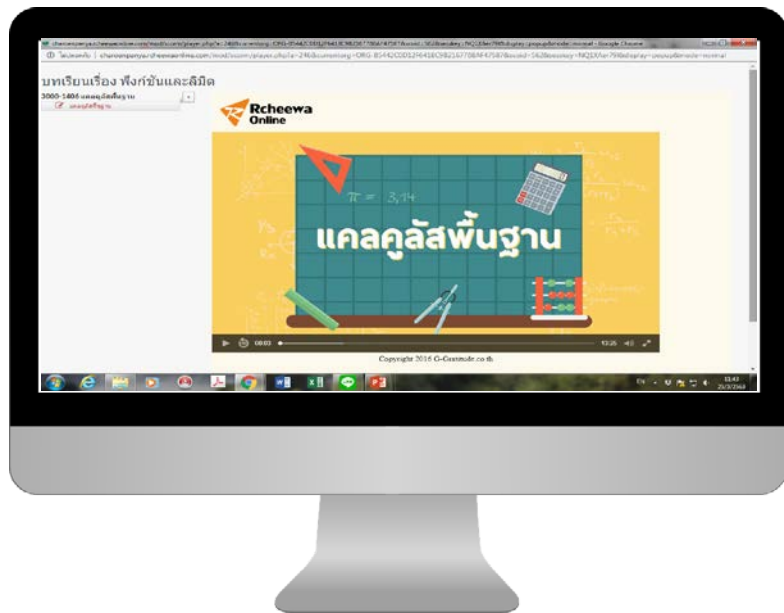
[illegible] - Google Chrome

ไม่ปลอดภัย | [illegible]

บทเรียนเรื่อง ฟังก์ชันและลิมิต

3000-1406 แคลคูลัสพื้นฐาน

แคลคูลัสพื้นฐาน

Rcheewa Online

π = 3.14

แคลคูลัสพื้นฐาน

00:03

13:25

Copyright 2016 G-Cosmode.co.th

EN

13:43
25/3/2560